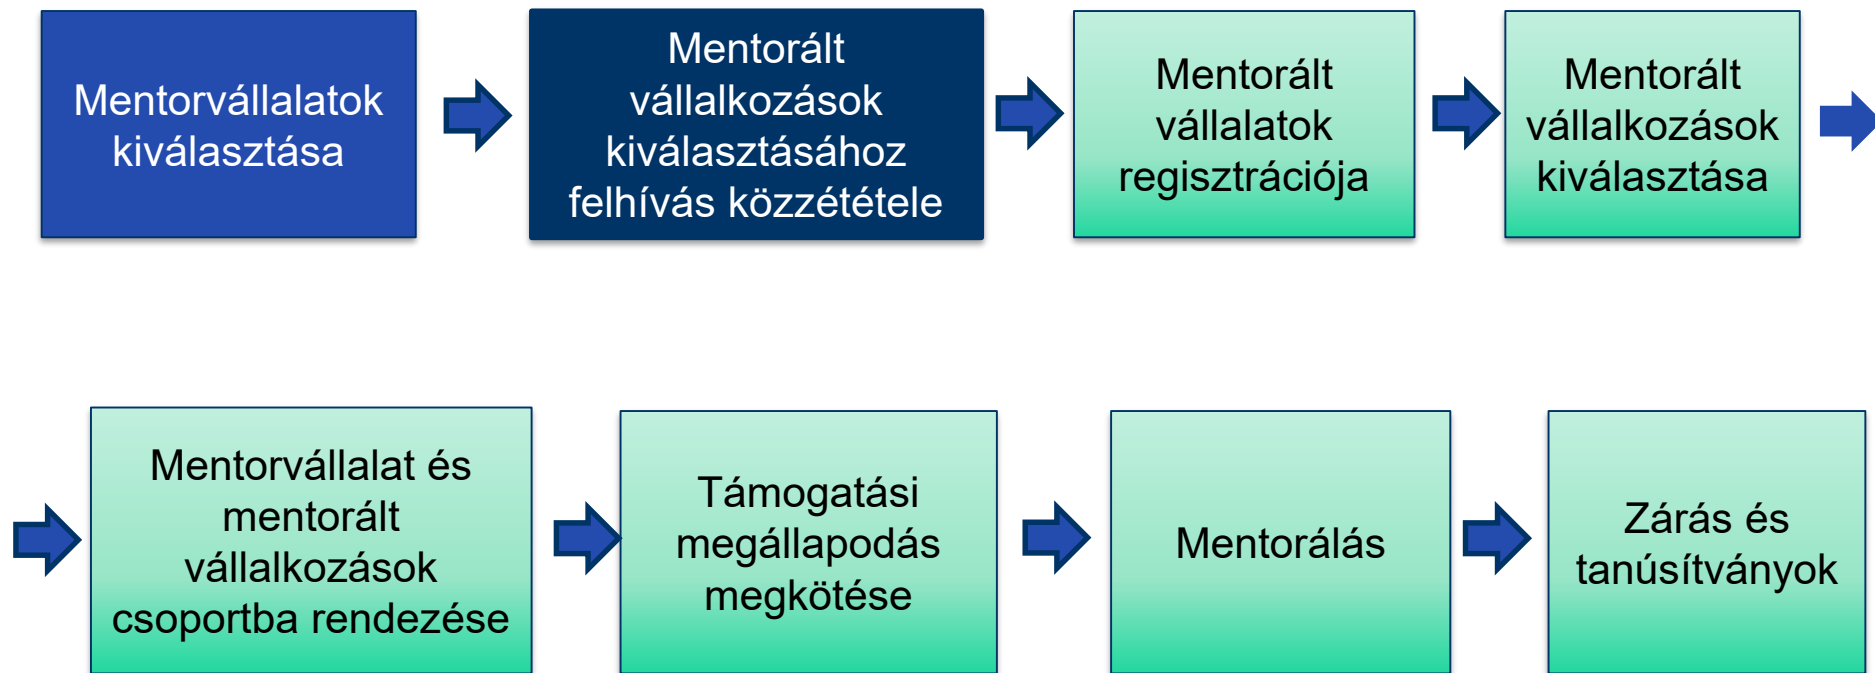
Mentorvállalatok kiválasztása

Mentorált vállalkozások kiválasztásához felhívás közzététele

Mentorált vállalatok regisztrációja

Mentorált vállalkozások kiválasztása

Mentorvállalat és mentorált vállalkozások csoportba rendezése

Támogatási megállapodás megkötése

Mentorálás

Zárás és tanúsítványok